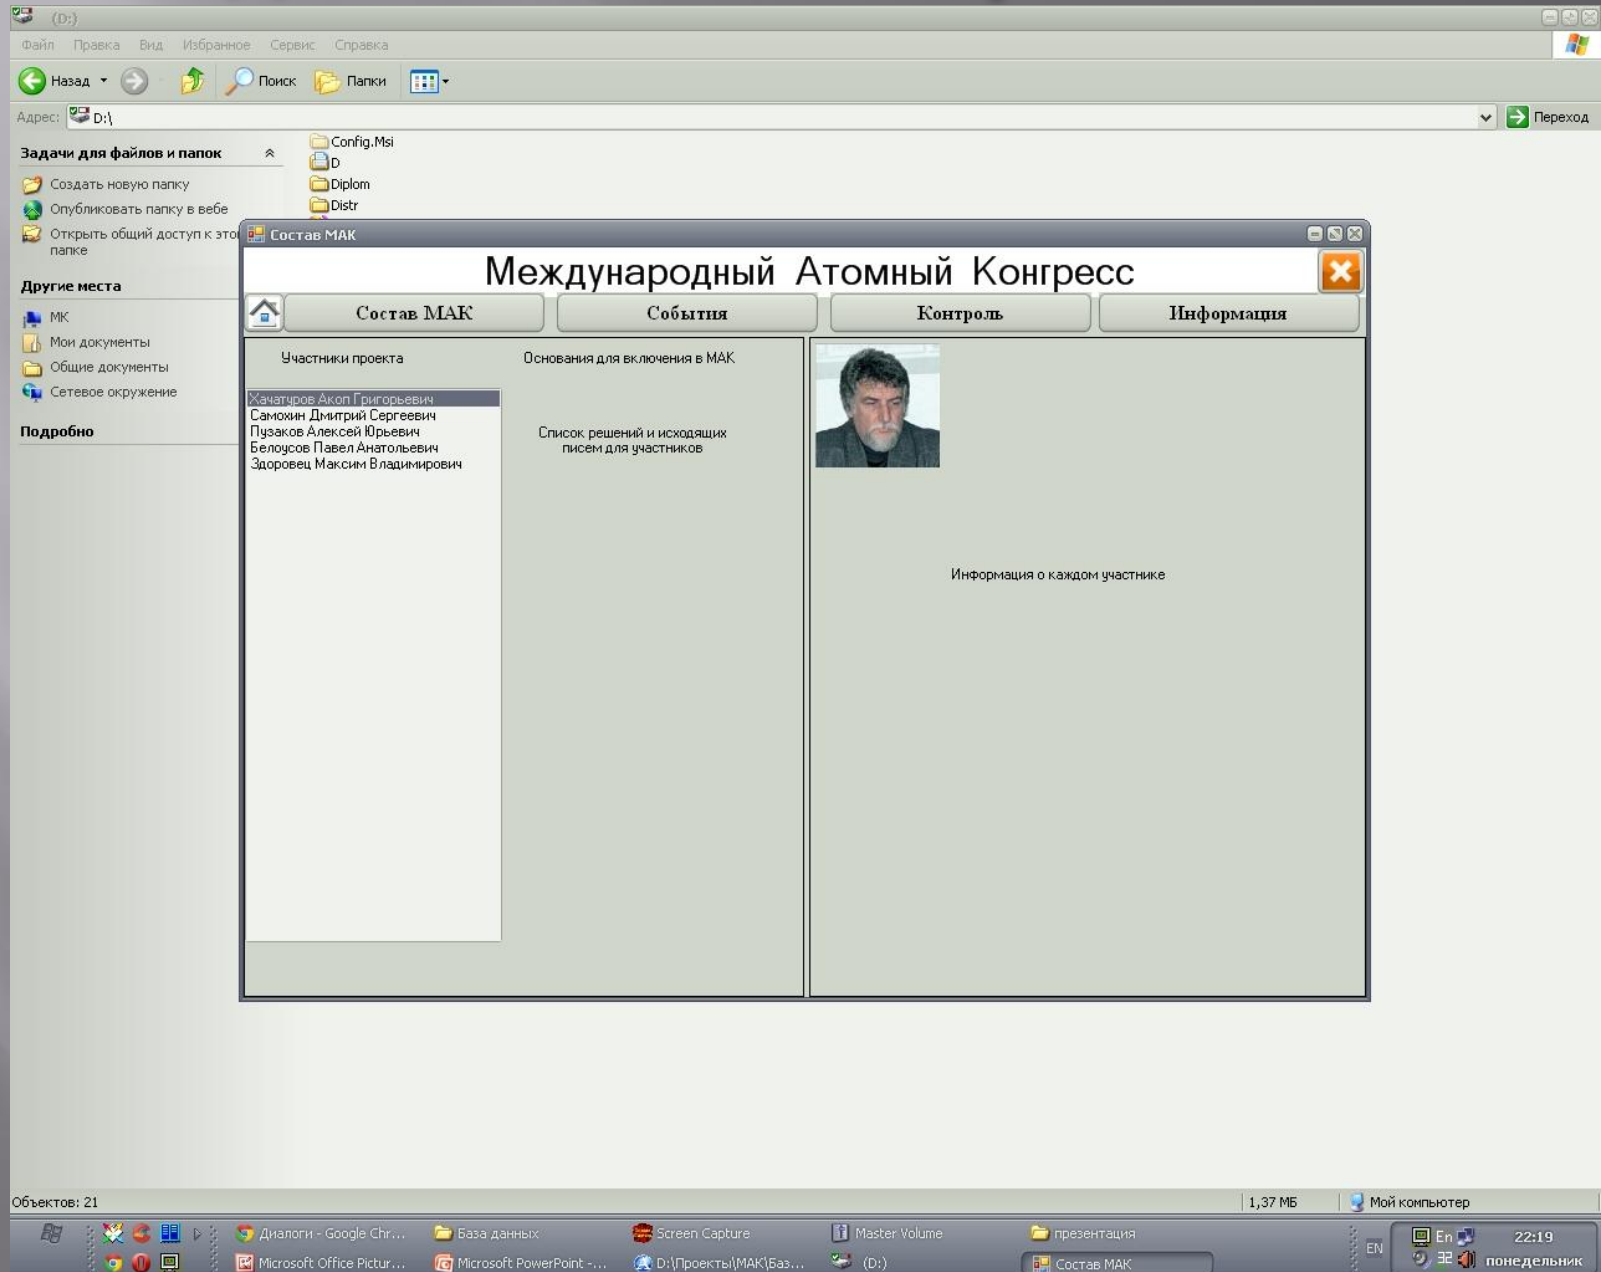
(D:)
Файл Правка Вид Избранное Сервис Справка
Назад Поиск Папки
Адрес: D:\ Переход
Задачи для файлов и папок
Создать новую папку
Опубликовать папку в вебе
Открыть общий доступ к этой папке
Другие места
МК
Мои документы
Общие документы
Сетевое окружение
Подробно
Config.Msi
D
Diplom
Distr
Состав МАК
Международный Атомный Конгресс
Состав МАК
События
Контроль
Информация
Участники проекта
Основания для включения в МАК
Хачатуров Акоп Григорьевич
Самохин Дмитрий Сергеевич
Пузаков Алексей Юрьевич
Белоусов Павел Анатольевич
Здоровец Максим Владимирович
Список решений и исходящих писем для участников
Информация о каждом участнике
Объектов: 21
1,37 МБ
Мой компьютер
Диалоги - Google Chr...
База данных
Screen Capture
Master Volume
презентация
Microsoft Office Pictur...
Microsoft PowerPoint -...
D:\Проекты\МАК\Баз...
(D:)
Состав МАК
EN
En
22:19
понедельник